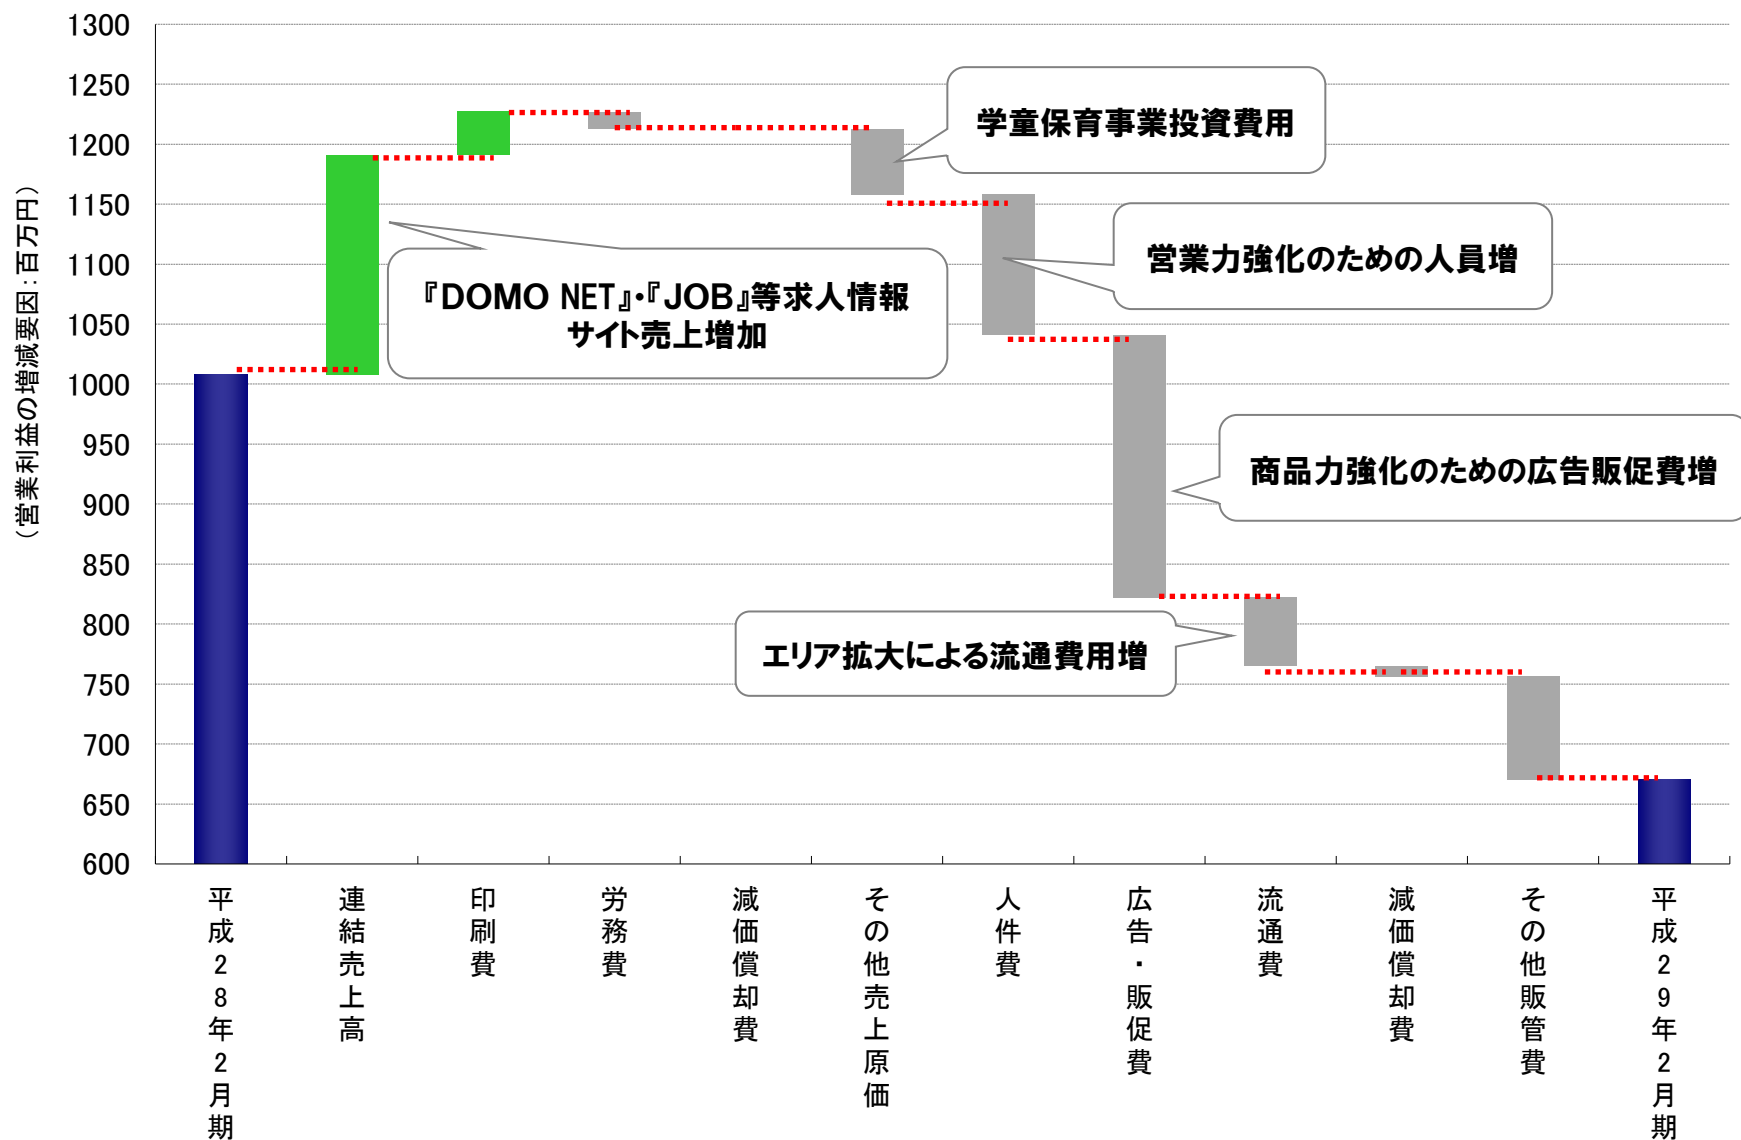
1300
1250
1200
1150
1100
1050
1000
950
900
850
800
750
700
650
600

（営業利益の増減要因：百万円）

学童保育事業投資費用

『DOMO NET』・『JOB』等求人情報サイト売上増加

営業力強化のための人員増

商品力強化のための広告販促費増

エリア拡大による流通費用増

平成28年2月期
連結売上高
印刷費
労務費
減価償却費
その他売上原価
人件費
広告・販促費
流通費
減価償却費
その他販管費
平成29年2月期